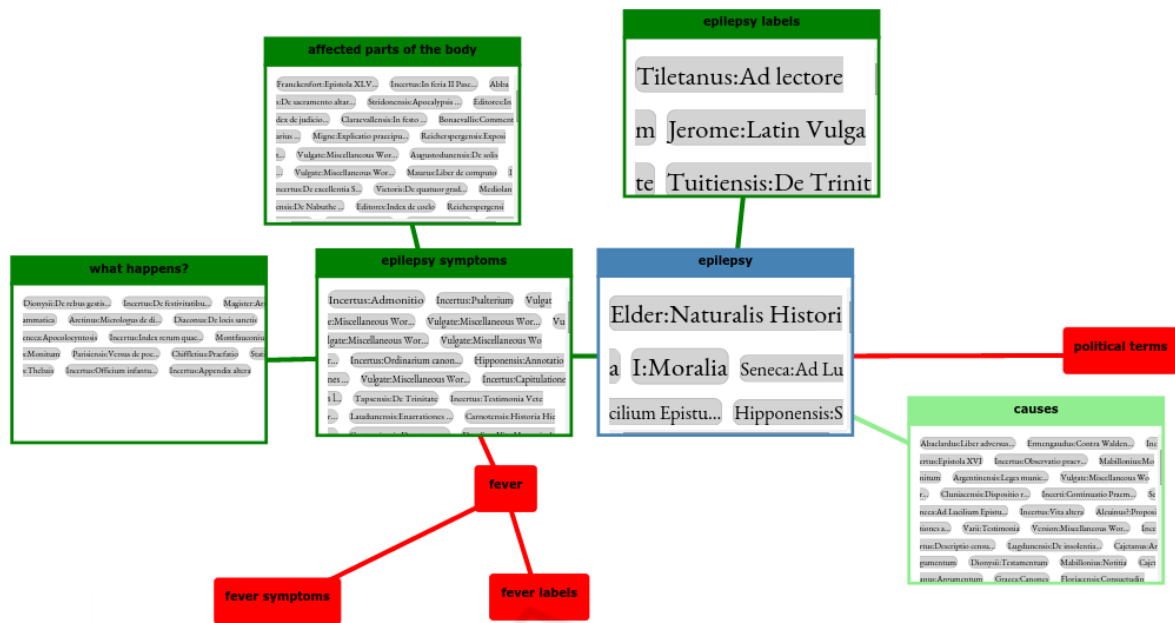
epilepsy labels

Tiletanus:Ad lectore

m Jerome:Latin Vulga

te Tuitiensis:De Trinit

affected parts of the body

Franckenfort:Epistola XLV... Incertus:In feria II Pasc... Abba
:De sacramento altar... Stridonensis:Apocalypsis ... Editores:In
dex de judicio... Claraevallensis:In festo ... Bonaevallis:Comment
arius ... Migne:Explicatio praecipu... Reichenspergensis:Exposi
Vulgate:Miscellaneous Wor... Augustodunensis:De solis
Vulgate:Miscellaneous Wor... Maurus:Liber de computo
ncertus:De excellentia S... Victoris:De quatuor grad... Mediolan
nsis:De Nabuthe ... Editores:Index de coelo Reichenspergensi

what happens?

Dionysii:De rebus gestis... Incertus:De festivitatibu... Magister:Ar
ammatica Aretinus:Micrologus de di... Diaconus:De locis sanctis
eneca:Apocolocyntosis Incertus:Index rerum quae... Montfauconiu
s:Monitum Parisiensis:Versus de poe... Chiffletius:Praefatio Stat
s:Thebais Incertus:Officium infantu... Incertus:Appendix altera

epilepsy symptoms

Incertus:Admonitio Incertus:Psalterium Vulgat
e:Miscellaneous Wor... Vulgate:Miscellaneous Wor... Vu
lgate:Miscellaneous Wor... Vulgate:Miscellaneous Wo
r... Incertus:Ordinarium canon... Hipponensis:Annotatio
nes ... Vulgate:Miscellaneous Wor... Incertus:Capitulatione
s I... Tapsensis:De Trinitate Incertus:Testimonia Vete
rum... Laudunensis:Enarrationes ... Carnotensis:Historia Hie

epilepsy

Elder:Naturalis Histori

a I:Moralia Seneca:Ad Lu

cilium Epistu... Hipponensis:S

political terms

causes

Abaelardus:Liber adversus... Ermengaudus:Contra Walden... Inc
ertus:Epistola XVI Incertus:Observatio praev... Mabillonius:M
nitum Argentinensis:Leges munic... Vulgate:Miscellaneous Wo
r... Cluniacensis:Dispositio r... Incerti:Continuatio Praem... Se
neca:Ad Lucilium Epistu... Incertus:Vita altera Alcuinus?:Proposi
tiones a... Varii:Testimonia Version:Miscellaneous Wor... Ince
rtus:Descriptio cenna... Lugdunensis:De insolentia... Cajetanus:A
gumentum Dionysii:Testamentum Mabillonius:Notitia Caje
tanus:Argumentum Graeca:Canones Floriacensis:Consuetudin

fever

fever symptoms

fever labels